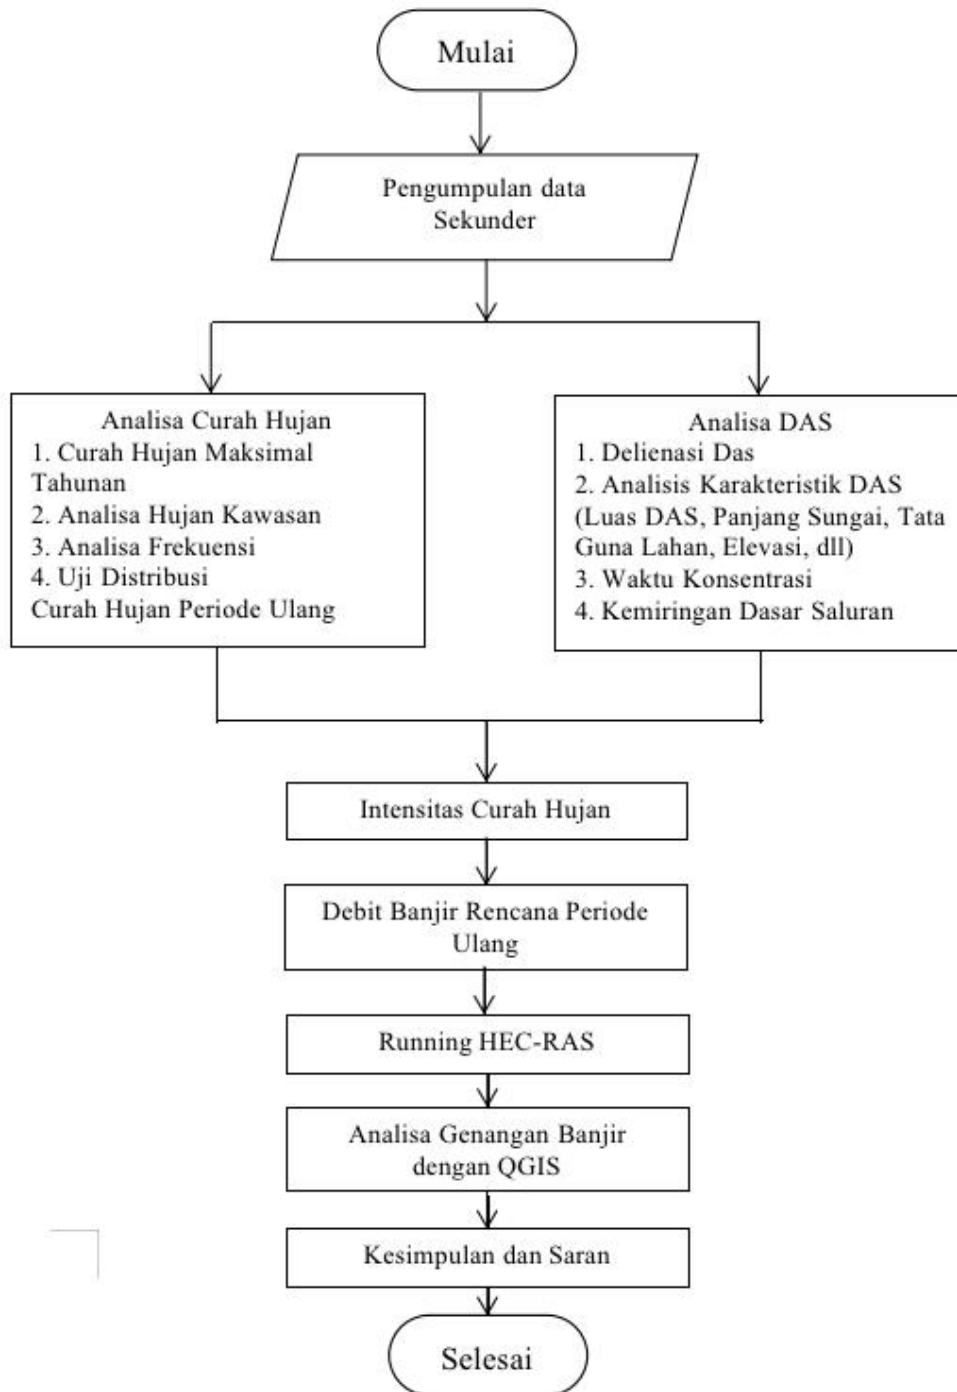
Mulai

Pengumpulan data Sekunder

Analisa Curah Hujan
1. Curah Hujan Maksimal Tahunan
2. Analisa Hujan Kawasan
3. Analisa Frekuensi
4. Uji Distribusi
Curah Hujan Periode Ulang

Analisa DAS
1. Delienasi Das
2. Analisis Karakteristik DAS (Luas DAS, Panjang Sungai, Tata Guna Lahan, Elevasi, dll)
3. Waktu Konsentrasi
4. Kemiringan Dasar Saluran

Intensitas Curah Hujan

Debit Banjir Rencana Periode Ulang

Running HEC-RAS

Analisa Genangan Banjir dengan QGIS

Kesimpulan dan Saran

Selesai